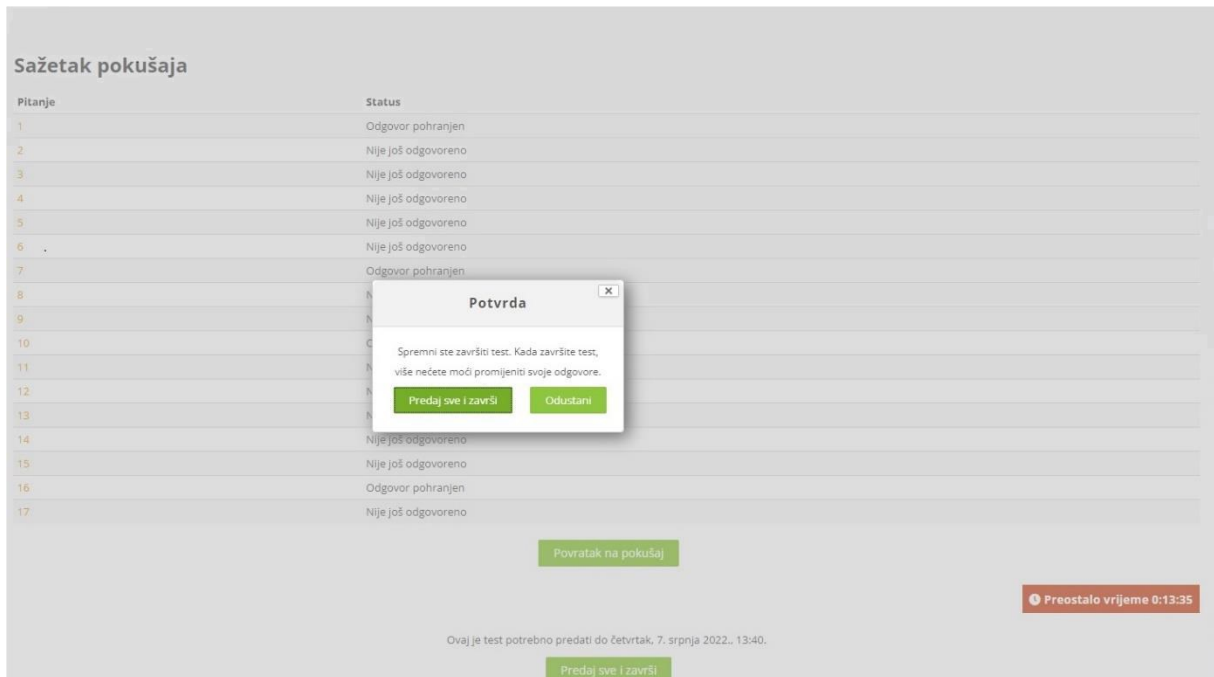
Sažetak pokušaja

| Pitanje | Status |
|---|---|
| 1 | Odgovor pohranjen |
| 2 | Nije još odgovoreno |
| 3 | Nije još odgovoreno |
| 4 | Nije još odgovoreno |
| 5 | Nije još odgovoreno |
| 6 | Nije još odgovoreno |
| 7 | Odgovor pohranjen |
| 8 | N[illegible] |
| 9 | N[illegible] |
| 10 | C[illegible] |
| 11 | N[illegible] |
| 12 | N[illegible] |
| 13 | N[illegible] |
| 14 | Nije još odgovoreno |
| 15 | Nije još odgovoreno |
| 16 | Odgovor pohranjen |
| 17 | Nije još odgovoreno |

Potvrda

×

Spremni ste završiti test. Kada završite test, više nećete moći promijeniti svoje odgovore.

Predaj sve i završi

Odustani

Povratak na pokušaj

Preostalo vrijeme 0:13:35

Ovaj je test potrebno predati do četvrtak, 7. srpnja 2022., 13:40.

Predaj sve i završi